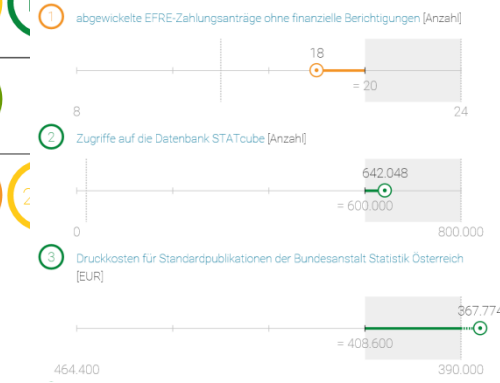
1 abgewickelte EFRE-Zahlungsanträge ohne finanzielle Berichtigungen [Anzahl]

18

= 20

8

24

2 Zugriffe auf die Datenbank STATcube [Anzahl]

642.048

= 600.000

0

800.000

3 Druckkosten für Standardpublikationen der Bundesanstalt Statistik Österreich [EUR]

367.774

= 408.600

464.400

390.000

2